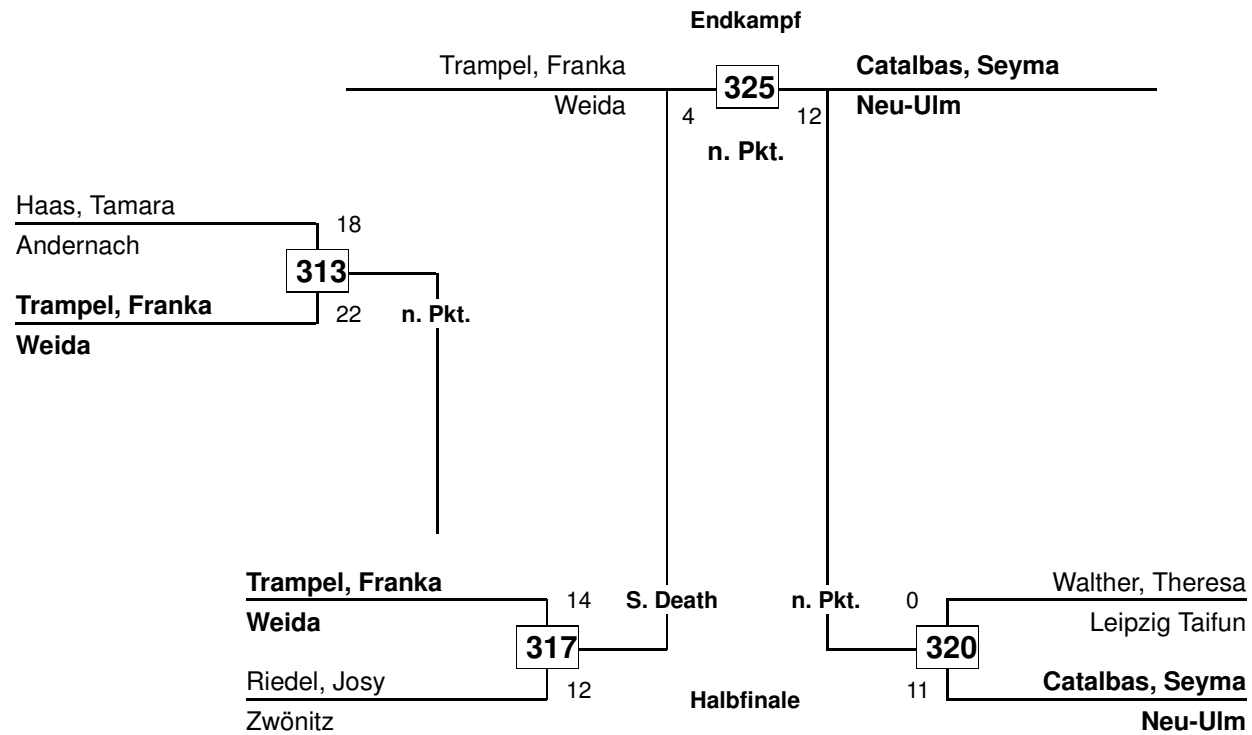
Endkampf

Trampel, Franka
Weida
4
325
12
Catalbas, Seyma
Neu-Ulm
n. Pkt.

Haas, Tamara
Andernach
18
313
Trampel, Franka
Weida
22
n. Pkt.

Trampel, Franka
Weida
14
S. Death
317
Riedel, Josy
Zwönitz
12

Halbfinale

n. Pkt.
0
Walther, Theresa
Leipzig Taifun
320
11
Catalbas, Seyma
Neu-Ulm